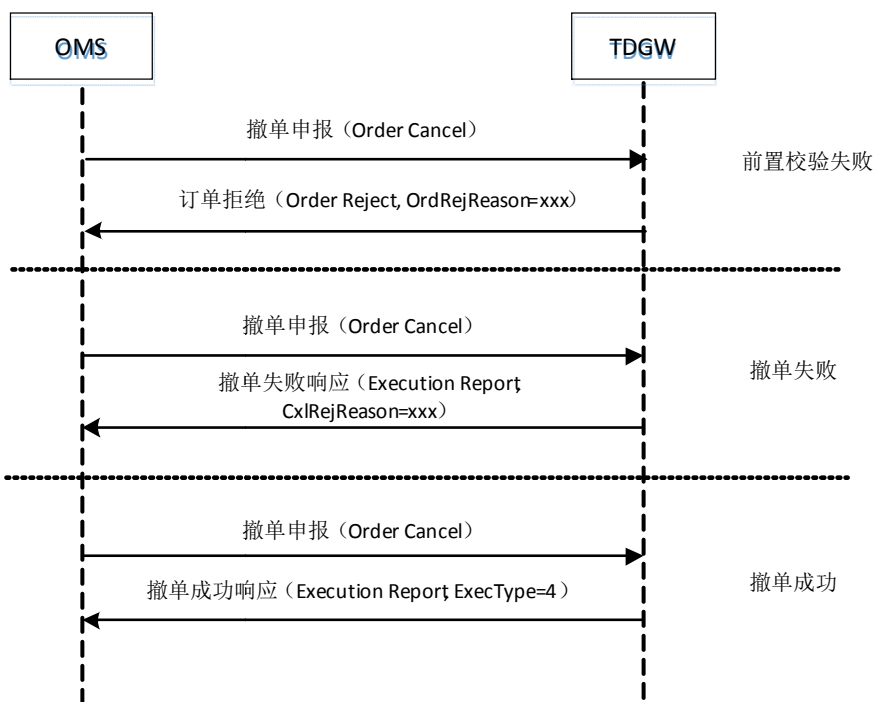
OMS

TDGW

撤单申报（Order Cancel）

前置校验失败

订单拒绝（Order Reject, OrdRejReason=xxx）

撤单申报（Order Cancel）

撤单失败

撤单失败响应（Execution Report, CxlRejReason=xxx）

撤单申报（Order Cancel）

撤单成功

撤单成功响应（Execution Report, ExecType=4）